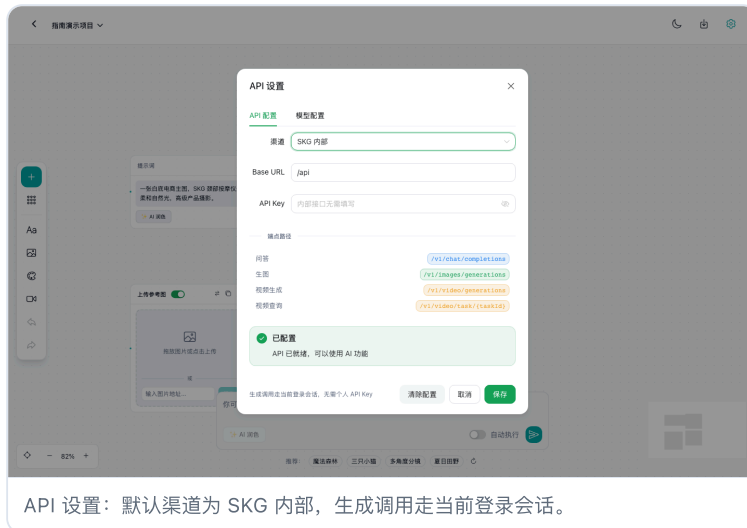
指南演示项目

API 设置

API 配置　模型配置

渠道　SKG 内部

Base URL　/api

API Key　内部接口无需填写

端点路径

| 问答 | /v1/chat/completions |
|---|---|
| 生图 | /v1/images/generations |
| 视频生成 | /v1/video/generations |
| 视频查询 | /v1/video/task/{taskId} |

已配置
API 已就绪，可以使用 AI 功能

生成调用走当前登录会话，无需个人 API Key

清除配置　取消　保存

提示词

一张白底电商主图，SKG 颈部按摩仪 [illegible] 柔和自然光，高级产品摄影。

AI 润色

上传参考图

拖拽图片或点击上传

或

输入图片地址...

你可

AI 润色

自动执行

82%

推荐：　魔法森林　三只小猫　乡村麦田　夏日田野

API 设置：默认渠道为 SKG 内部，生成调用走当前登录会话。